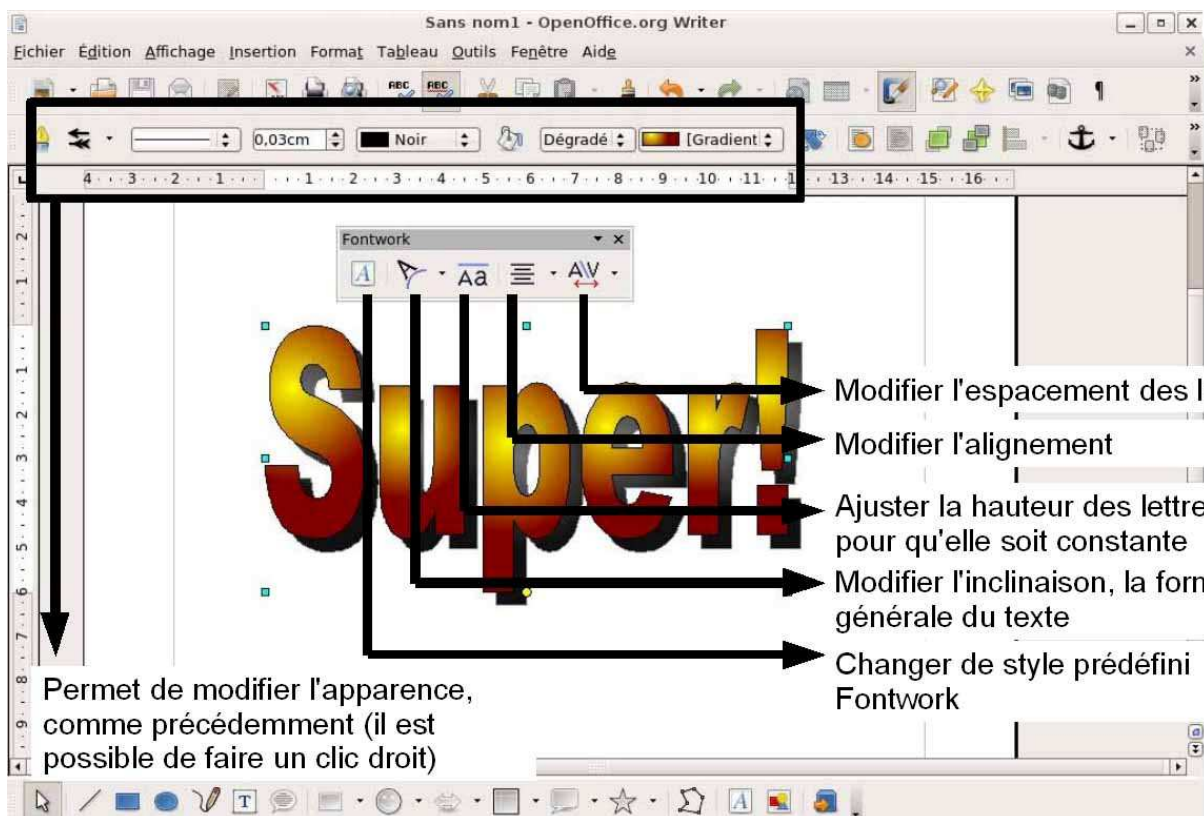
Sans nom1 - OpenOffice.org Writer

Fichier Édition Affichage Insertion Format Tableau Outils Fenêtre Aide

0,03cm Noir Dégradé [Gradient]

4 3 2 1 1 2 3 4 5 6 7 8 9 10 11 1 13 14 15 16

Fontwork

Aa

Super!

Modifier l'espacement des l

Modifier l'alignement

Ajuster la hauteur des lettre pour qu'elle soit constante

Modifier l'inclinaison, la form générale du texte

Changer de style prédéfini Fontwork

Permet de modifier l'apparence, comme précédemment (il est possible de faire un clic droit)